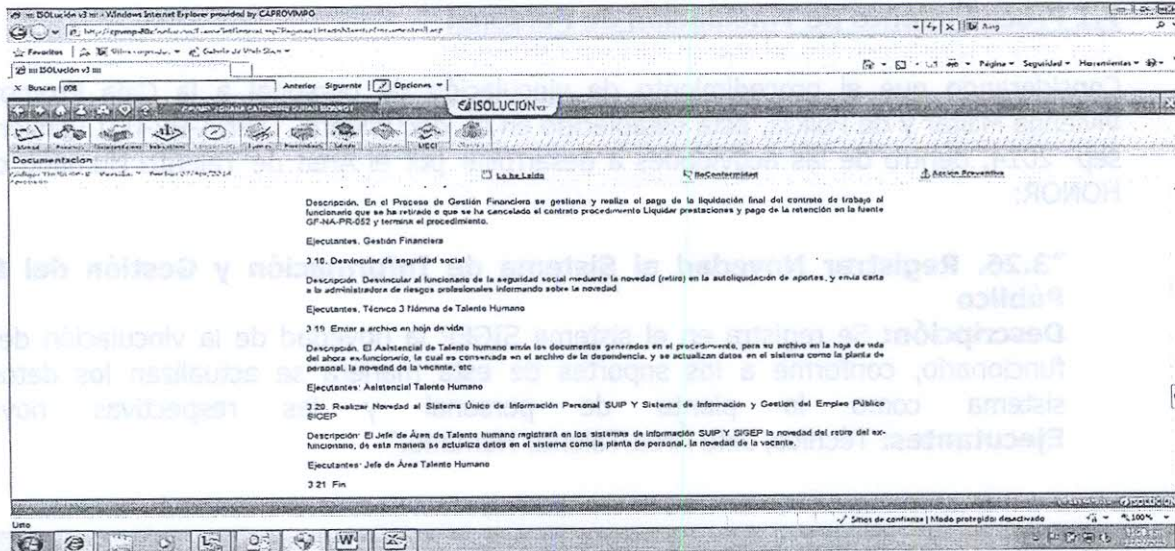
ISOLUCIÓN v3 - Windows Internet Explorer provided by CAPROVIMPO

Favoritos | Sitios sugeridos | Galería de Web Slice

ISOLUCIÓN v3

X Buscar: 008 | Anterior | Siguiente | Opciones

Página | Seguridad | Herramientas

ISOLUCIÓN v3

Documentacion

Lo he Leído | No Conformidad | Acción Preventiva

Descripción. En el Proceso de Gestión Financiera se gestiona y realiza el pago de la liquidación final del contrato de trabajo al funcionario que se ha retirado o que se ha cancelado el contrato procedimiento Liquidar prestaciones y pago de la retención en la fuente GF-NA-PR-052 y termina el procedimiento.

Ejecutantes, Gestión Financiera

3.18. Desvincular de seguridad social

Descripción. Desvincular al funcionario de la seguridad social mediante la novedad (retiro) en la autoliquidación de aportes, y envía carta a la administradora de riesgos profesionales informando sobre la novedad

Ejecutantes, Técnico 3 Nómina de Talento Humano

3.19. Enviar a archivo en hoja de vida

Descripción. El Asistencial de Talento humano envía los documentos generados en el procedimiento, para su archivo en la hoja de vida del ahora ex-funcionario, la cual es conservada en el archivo de la dependencia, y se actualizan datos en el sistema como la planta de personal, la novedad de la vacante, etc

Ejecutantes: Asistencial Talento Humano

3.20. Realizar Novedad al Sistema Único de Información Personal SUIP Y Sistema de Información y Gestion del Empleo Público SIGEP

Descripción: El Jefe de Área de Talento humano registrará en los sistemas de información SUIP Y SIGEP la novedad del retiro del ex-funcionario, de esta manera se actualiza datos en el sistema como la planta de personal, la novedad de la vacante.

Ejecutantes: Jefe de Área Talento Humano

3.21. Fin

Sitios de confianza | Modo protegido: desactivado

100%